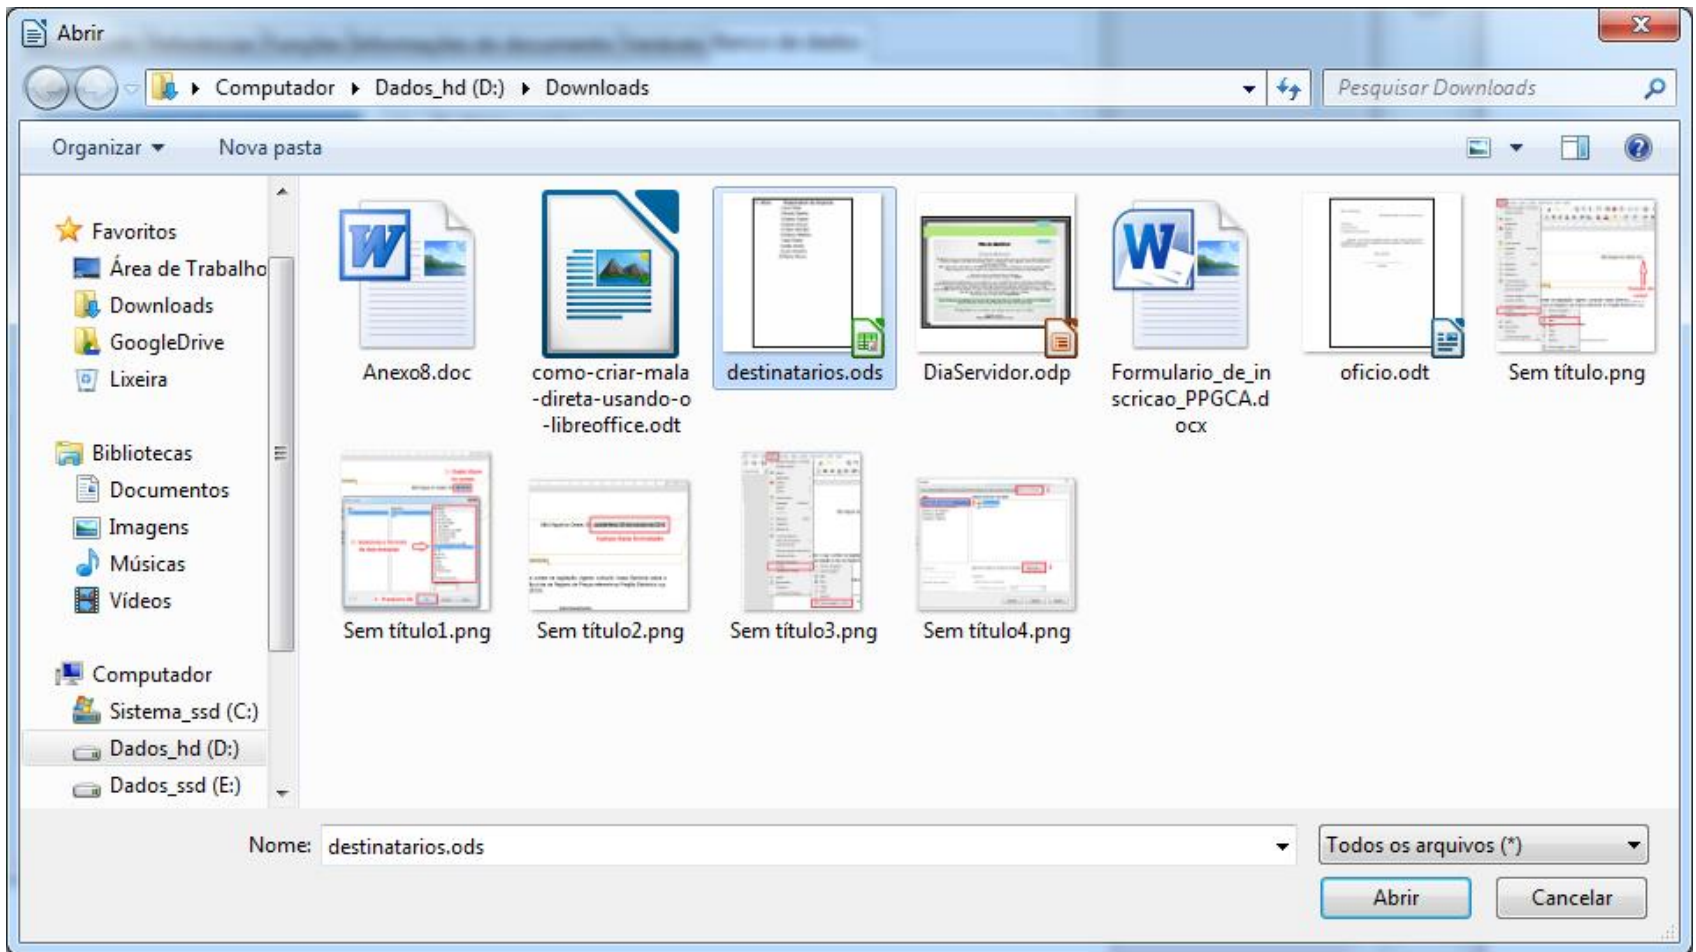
Abrir

Computador ▸ Dados_hd (D:) ▸ Downloads

Pesquisar Downloads

Organizar ▾   Nova pasta

Favoritos
Área de Trabalho
Downloads
GoogleDrive
Lixeira

Bibliotecas
Documentos
Imagens
Músicas
Vídeos

Computador
Sistema_ssd (C:)
Dados_hd (D:)
Dados_ssd (E:)

Anexo8.doc
como-criar-mala-direta-usando-o-libreoffice.odt
destinatarios.ods
DiaServidor.odp
Formulario_de_inscricao_PPGCA.docx
oficio.odt
Sem título.png
Sem título1.png
Sem título2.png
Sem título3.png
Sem título4.png

Nome: destinatarios.ods

Todos os arquivos (*)

Abrir   Cancelar